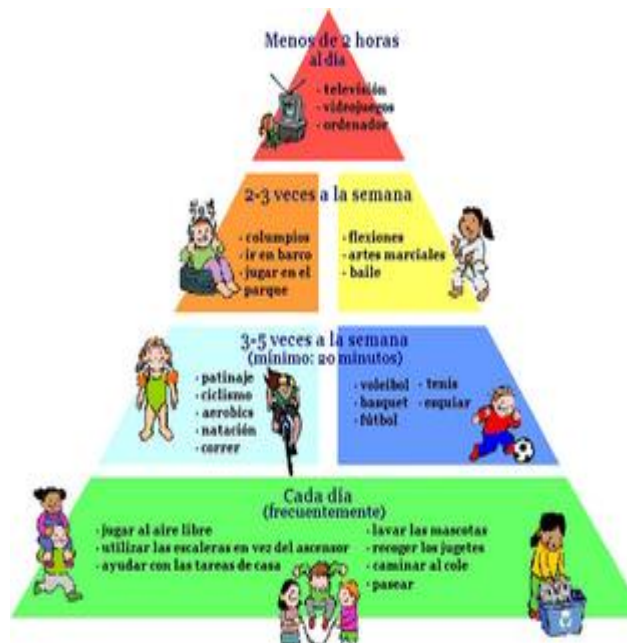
Menos de 2 horas
al día

- televisión
- vídeojuegos
- ordenador

2-3 veces a la semana

- columpios
- ir en barco
- jugar en el parque

- flexiones
- artes marciales
- baile

3-5 veces a la semana
(mínimo: 20 minutos)

- patinaje
- ciclismo
- aerobics
- natación
- correr

- voleibol
- basquet
- fútbol

- tenis
- esquiar

Cada día
(frecuentemente)

- jugar al aire libre
- utilizar las escaleras en vez del ascensor
- ayudar con las tareas de casa

- lavar las mascotas
- recoger los jugetes
- caminar al cole
- pasear